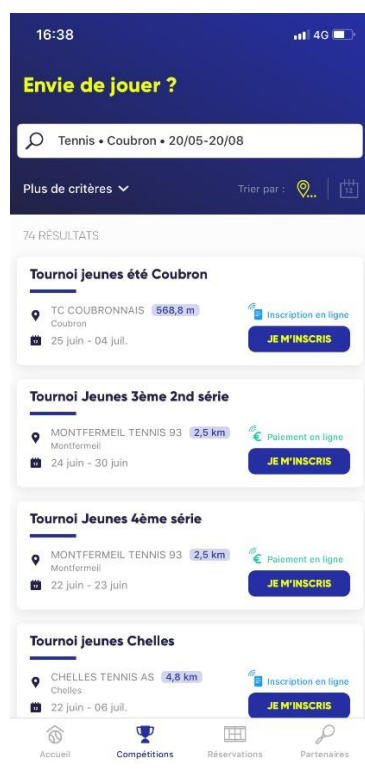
16:38

4G

Envie de jouer ?

Tennis • Coubron • 20/05-20/08

Plus de critères

Trier par :

74 RÉSULTATS

Tournoi jeunes été Coubron

TC COUBRONNAIS 568,8 m
Coubron

Inscription en ligne

25 juin - 04 juil.

JE M'INSCRIS

Tournoi Jeunes 3ème 2nd série

MONTFERMEIL TENNIS 93 2,5 km
Montfermeil

Paiement en ligne

24 juin - 30 juin

JE M'INSCRIS

Tournoi Jeunes 4ème série

MONTFERMEIL TENNIS 93 2,5 km
Montfermeil

Paiement en ligne

22 juin - 23 juin

JE M'INSCRIS

Tournoi jeunes Chelles

CHELLES TENNIS AS 4,8 km
Chelles

Inscription en ligne

22 juin - 06 juil.

JE M'INSCRIS

Accueil Compétitions Réservations Partenaires